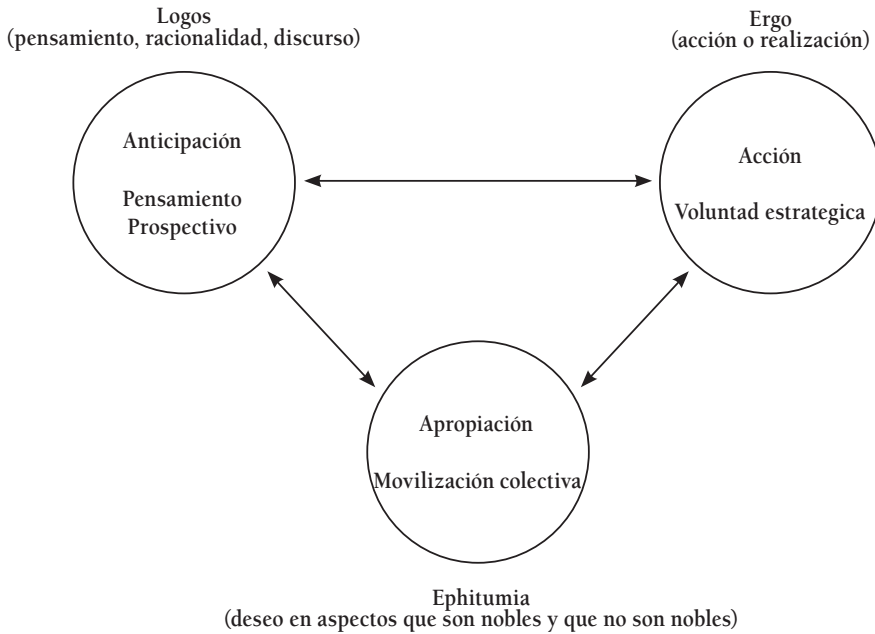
Logos
(pensamiento, racionalidad, discurso)

Anticipación

Pensamiento
Prospectivo

Ergo
(acción o realización)

Acción

Voluntad estrategica

Apropiación

Movilización colectiva

Ephitumia
(deseo en aspectos que son nobles y que no son nobles)